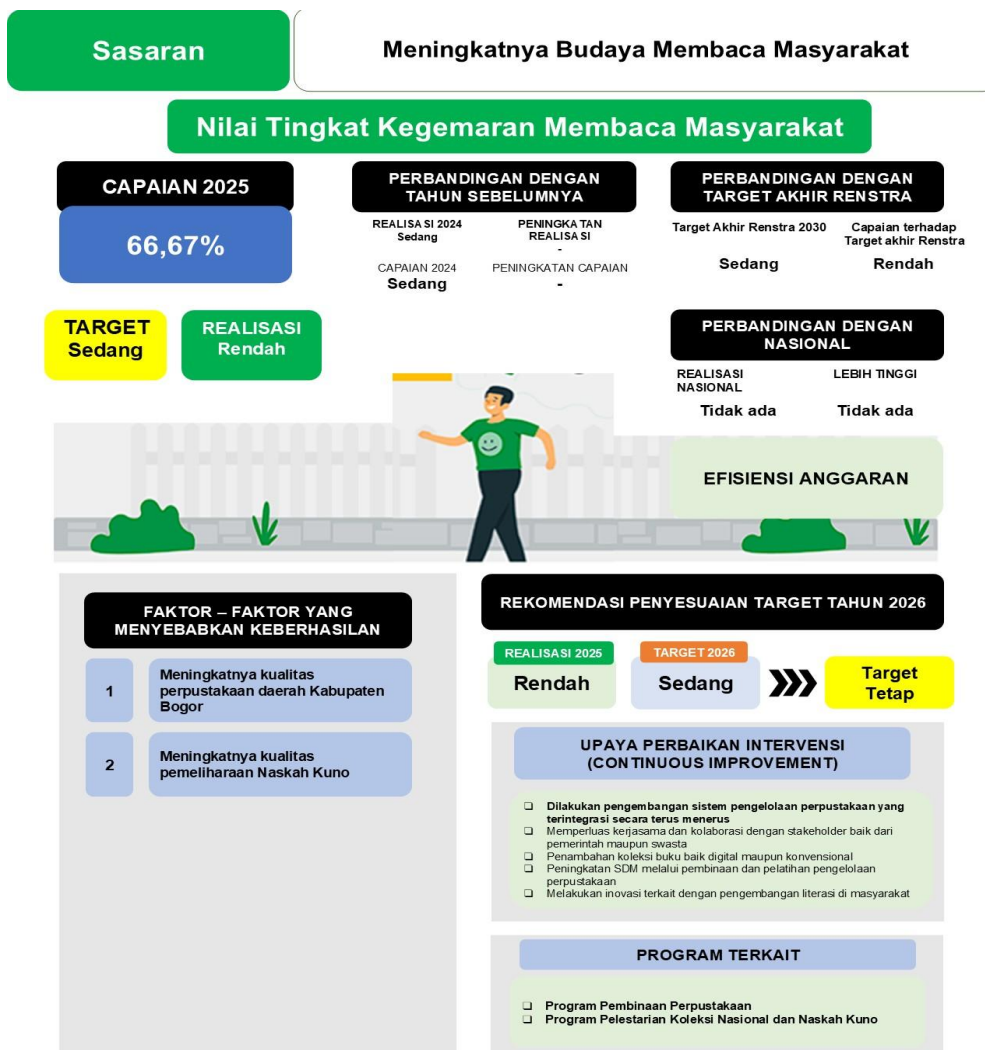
Sasaran

Meningkatnya Budaya Membaca Masyarakat

Nilai Tingkat Kegemaran Membaca Masyarakat

CAPAIAN 2025

66,67%

TARGET Sedang

REALISASI Rendah

PERBANDINGAN DENGAN TAHUN SEBELUMNYA

REALISASI 2024 Sedang

PENINGKATAN REALISASI -

CAPAIAN 2024 Sedang

PENINGKATAN CAPAIAN -

PERBANDINGAN DENGAN TARGET AKHIR RENSTRA

Target Akhir Renstra 2030

Sedang

Capaian terhadap Target akhir Renstra

Rendah

PERBANDINGAN DENGAN NASIONAL

REALISASI NASIONAL

Tidak ada

LEBIH TINGGI

Tidak ada

EFISIENSI ANGGARAN

FAKTOR – FAKTOR YANG MENYEBABKAN KEBERHASILAN

1 Meningkatnya kualitas perpustakaan daerah Kabupaten Bogor

2 Meningkatnya kualitas pemeliharaan Naskah Kuno

REKOMENDASI PENYESUAIAN TARGET TAHUN 2026

REALISASI 2025 Rendah

TARGET 2026 Sedang

Target Tetap

UPAYA PERBAIKAN INTERVENSI (CONTINUOUS IMPROVEMENT)

❑ Dilakukan pengembangan sistem pengelolaan perpustakaan yang terintegrasi secara terus menerus
❑ Memperluas kerjasama dan kolaborasi dengan stakeholder baik dari pemerintah maupun swasta
❑ Penambahan koleksi buku baik digital maupun konvensional
❑ Peningkatan SDM melalui pembinaan dan pelatihan pengelolaan perpustakaan
❑ Melakukan inovasi terkait dengan pengembangan literasi di masyarakat

PROGRAM TERKAIT

❑ Program Pembinaan Perpustakaan
❑ Program Pelestarian Koleksi Nasional dan Naskah Kuno